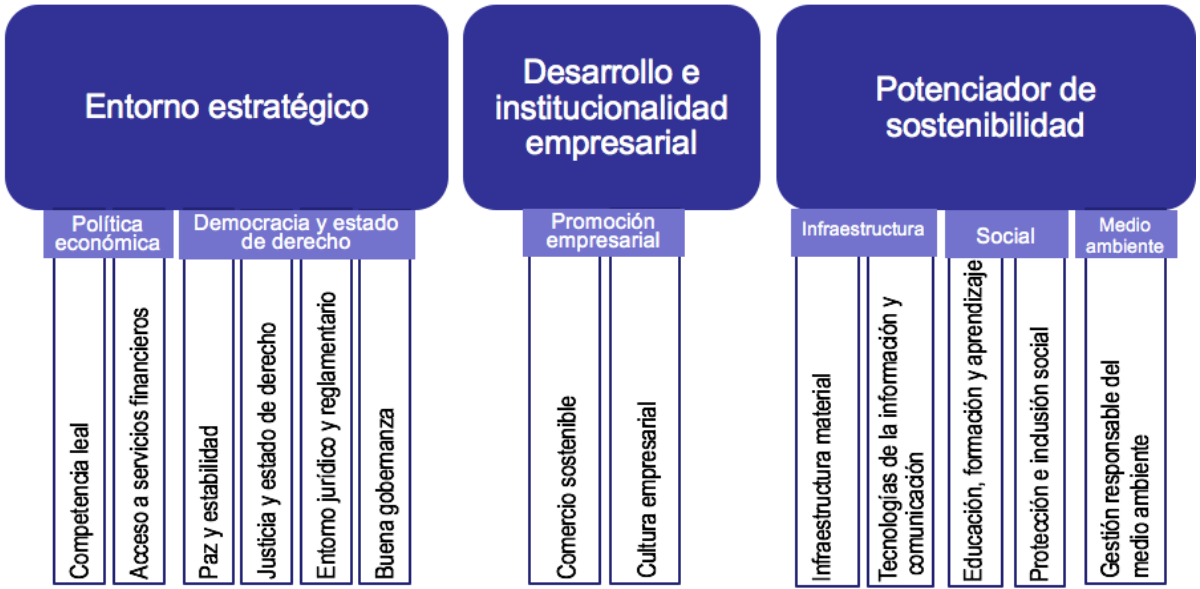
Entorno estratégico

Política económica

Competencia leal

Acceso a servicios financieros

Democracia y estado de derecho

Paz y estabilidad

Justicia y estado de derecho

Entorno jurídico y reglamentario

Buena gobernanza

Desarrollo e institucionalidad empresarial

Promoción empresarial

Comercio sostenible

Cultura empresarial

Potenciador de sostenibilidad

Infraestructura

Infraestructura material

Tecnologías de la información y comunicación

Social

Educación, formación y aprendizaje

Protección e inclusión social

Medio ambiente

Gestión responsable del medio ambiente